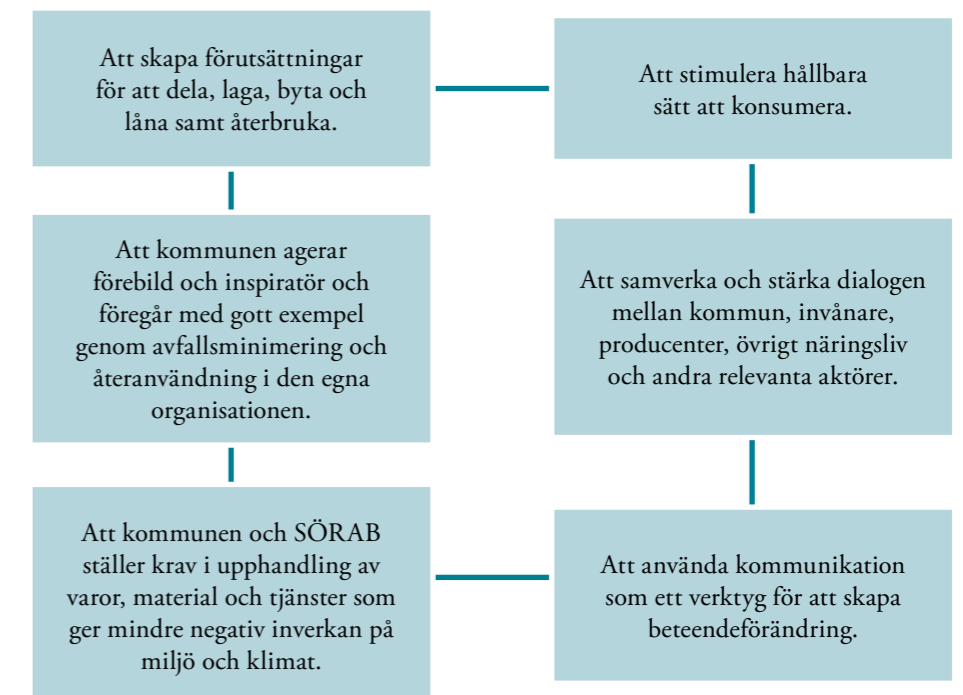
Att skapa förutsättningar för att dela, laga, byta och låna samt återbruka.

Att stimulera hållbara sätt att konsumera.

Att kommunen agerar förebild och inspiratör och föregår med gott exempel genom avfallsminimering och återanvändning i den egna organisationen.

Att samverka och stärka dialogen mellan kommun, invånare, producenter, övrigt näringsliv och andra relevanta aktörer.

Att kommunen och SÖRAB ställer krav i upphandling av varor, material och tjänster som ger mindre negativ inverkan på miljö och klimat.

Att använda kommunikation som ett verktyg för att skapa beteendeförändring.